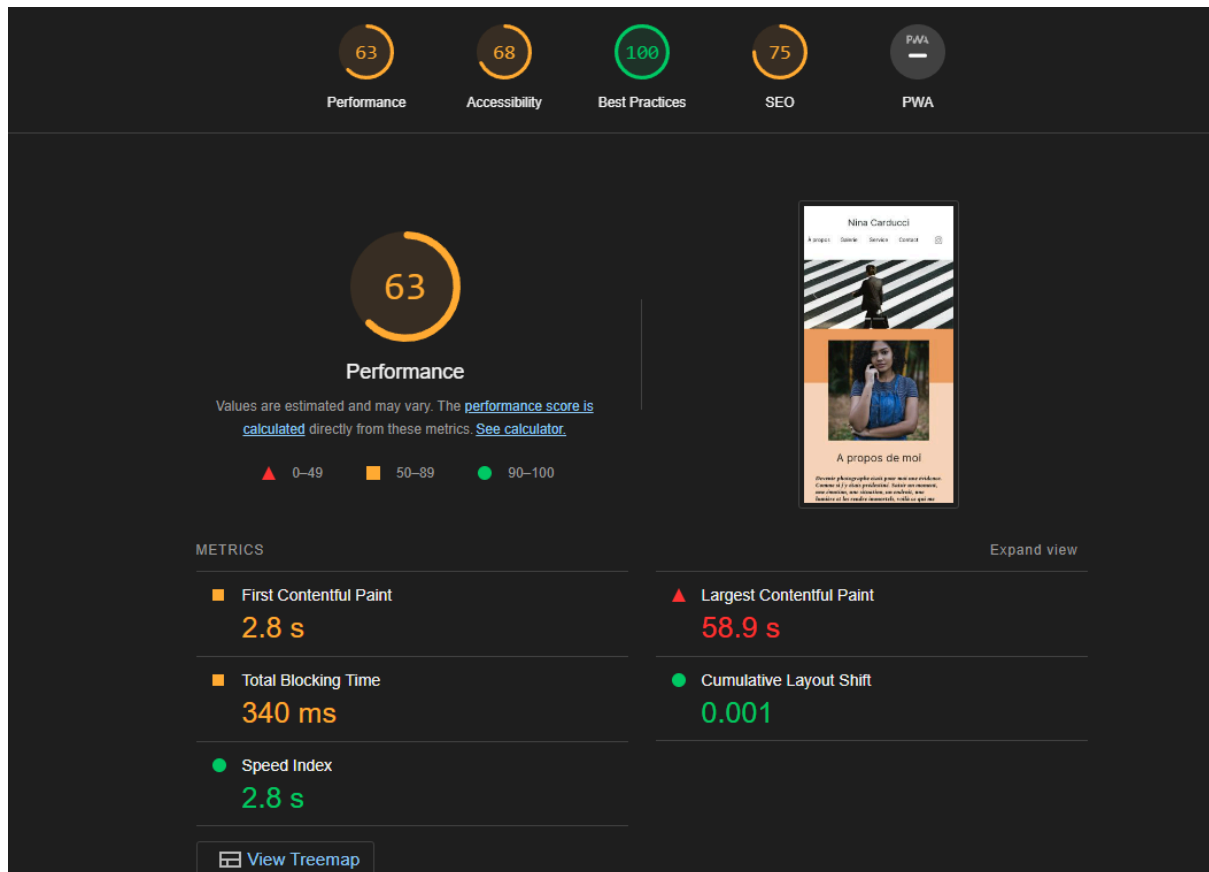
63
Performance

68
Accessibility

100
Best Practices

75
SEO

PWA
PWA

63
Performance

Values are estimated and may vary. The performance score is calculated directly from these metrics. See calculator.

0–49 50–89 90–100

Nina Carducci
À propos Galerie Service Contact

A propos de moi

Devenir photographe était pour moi une évidence. Comme si j'y étais prédestiné. Saisir un moment, une émotion, une situation, un endroit, une lumière et les rendre immortels, voilà ce qui me

METRICS

Expand view

First Contentful Paint
2.8 s

Largest Contentful Paint
58.9 s

Total Blocking Time
340 ms

Cumulative Layout Shift
0.001

Speed Index
2.8 s

View Treemap